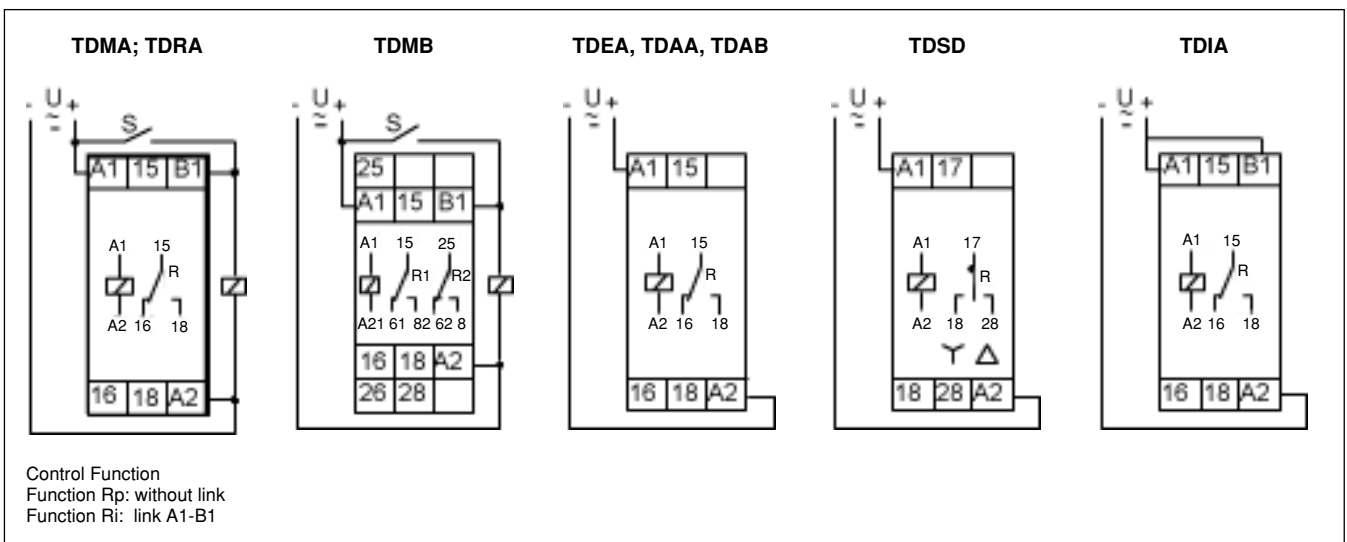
TDMA; TDRA

- U +
S
A1 15 B1
A1 15
R
A2 16 18
16 18 A2

TDMB

- U +
S
25
A1 15 B1
A1 15 25
R1 R2
A21 61 82 62 8
16 18 A2
26 28

TDEA, TDAA, TDAB

- U +
A1 15
A1 15
R
A2 16 18
16 18 A2

TDSD

- U +
A1 17
A1 17
R
A2 18 28
Y Δ
18 28 A2

TDIA

- U +
A1 15 B1
A1 15
R
A2 16 18
16 18 A2

Control Function
Function Rp: without link
Function Ri: link A1-B1